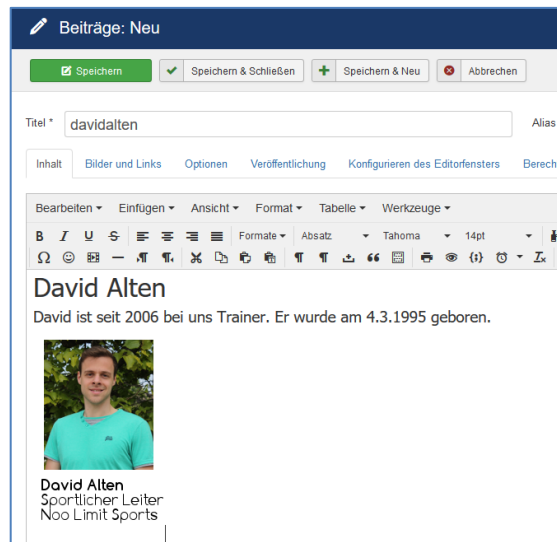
Beiträge: Neu

Speichern | Speichern & Schließen | Speichern & Neu | Abbrechen

Titel * davidalten

Alias

Inhalt | Bilder und Links | Optionen | Veröffentlichung | Konfigurieren des Editorfensters | Berech

Bearbeiten ▾ Einfügen ▾ Ansicht ▾ Format ▾ Tabelle ▾ Werkzeuge ▾

B I U S Formate ▾ Absatz Tahoma 14pt

Ω

David Alten

David ist seit 2006 bei uns Trainer. Er wurde am 4.3.1995 geboren.

David Alten
Sportlicher Leiter
Noo Limit Sports